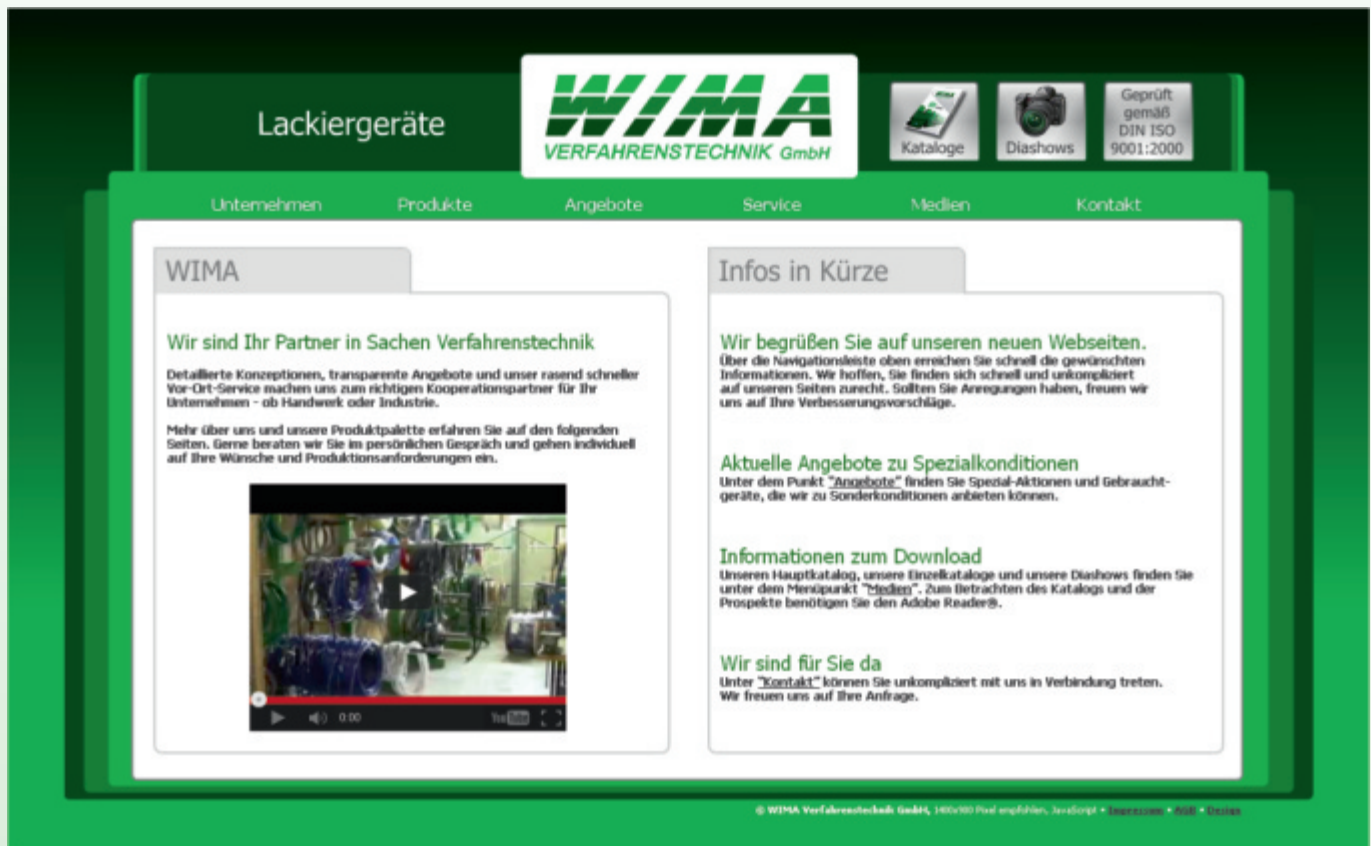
Lackiergeräte

WIMA
VERFAHRENSTECHNIK GmbH

Kataloge

Diashows

Geprüft gemäß DIN ISO 9001:2000

Unternehmen Produkte Angebote Service Medien Kontakt

WIMA

Wir sind Ihr Partner in Sachen Verfahrenstechnik

Detaillierte Konzeptionen, transparente Angebote und unser rasend schneller Vor-Ort-Service machen uns zum richtigen Kooperationspartner für Ihr Unternehmen - ob Handwerk oder Industrie.

Mehr über uns und unsere Produktpalette erfahren Sie auf den folgenden Seiten. Gerne beraten wir Sie im persönlichen Gespräch und gehen individuell auf Ihre Wünsche und Produktionsanforderungen ein.

0:00

YouTube

Infos in Kürze

Wir begrüßen Sie auf unseren neuen Webseiten.
Über die Navigationsleiste oben erreichen Sie schnell die gewünschten Informationen. Wir hoffen, Sie finden sich schnell und unkompliziert auf unseren Seiten zurecht. Sollten Sie Anregungen haben, freuen wir uns auf Ihre Verbesserungsvorschläge.

Aktuelle Angebote zu Spezialkonditionen
Unter dem Punkt "Angebote" finden Sie Spezial-Aktionen und Gebrauchtgeräte, die wir zu Sonderkonditionen anbieten können.

Informationen zum Download
Unseren Hauptkatalog, unsere Einzelkataloge und unsere Diashows finden Sie unter dem Menüpunkt "Medien". Zum Betrachten des Katalogs und der Prospekte benötigen Sie den Adobe Reader®.

Wir sind für Sie da
Unter "Kontakt" können Sie unkompliziert mit uns in Verbindung treten. Wir freuen uns auf Ihre Anfrage.

© WIMA Verfahrenstechnik GmbH, 1400x900 Pixel empfohlen, JavaScript • Impressum • AGB • Design